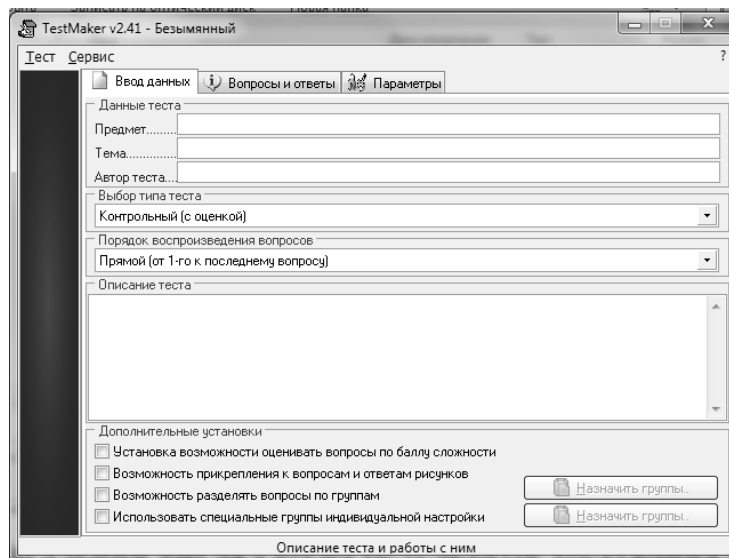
TestMaker v2.41 - Безымянный

Тест Сервис

?

Ввод данных
Вопросы и ответы
Параметры

Данные теста
Предмет.........
Тема...............
Автор теста.....

Выбор типа теста
Контрольный (с оценкой)

Порядок воспроизведения вопросов
Прямой (от 1-го к последнему вопросу)

Описание теста

Дополнительные установки
Установка возможности оценивать вопросы по баллу сложности
Возможность прикрепления к вопросам и ответам рисунков
Возможность разделять вопросы по группам
Назначить группы..
Использовать специальные группы индивидуальной настройки
Назначить группы..

Описание теста и работы с ним